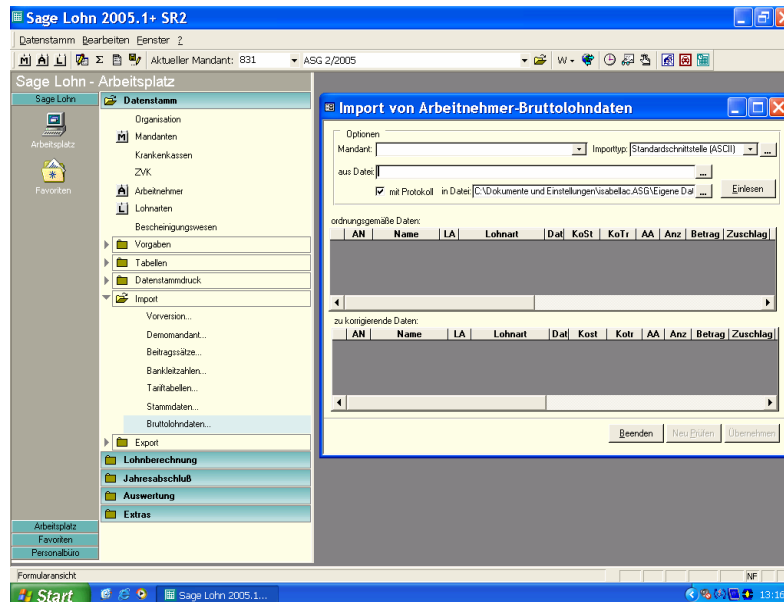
Sage Lohn 2005.1+ SR2

Datenstamm Bearbeiten Fenster ?

Aktueller Mandant: 831 ASG 2/2005

Sage Lohn - Arbeitsplatz

Sage Lohn

Arbeitsplatz

Favoriten

Datenstamm

Organisation

Mandanten

Krankenkassen

ZVK

Arbeitnehmer

Lohnarten

Bescheinigungswesen

Vorgaben

Tabellen

Datenstammdruck

Import

Vorversion...

Demomandant...

Beitragssätze...

Bankleitzahlen...

Tariftabellen...

Stammdaten...

Bruttolohndaten...

Export

Lohnberechnung

Jahresabschluß

Auswertung

Extras

Arbeitsplatz

Favoriten

Personalbüro

Import von Arbeitnehmer-Bruttolohndaten

Optionen

Mandant:

Importtyp: Standardschnittstelle (ASCII)

aus Datei:

mit Protokoll in Datei: C:\Dokumente und Einstellungen\isabellac.ASG\Eigene Dat

Einlesen

ordnungsgemäße Daten:

| AN | Name | LA | Lohnart | Dat | KoSt | KoTr | AA | Anz | Betrag | Zuschlag |
|---|---|---|---|---|---|---|---|---|---|---|

zu korrigierende Daten:

| AN | Name | LA | Lohnart | Dat | Kost | Kotr | AA | Anz | Betrag | Zuschlag |
|---|---|---|---|---|---|---|---|---|---|---|

Beenden Neu Prüfen Übernehmen

Formularansicht

NF

Start

Sage Lohn 2005.1...

13:16